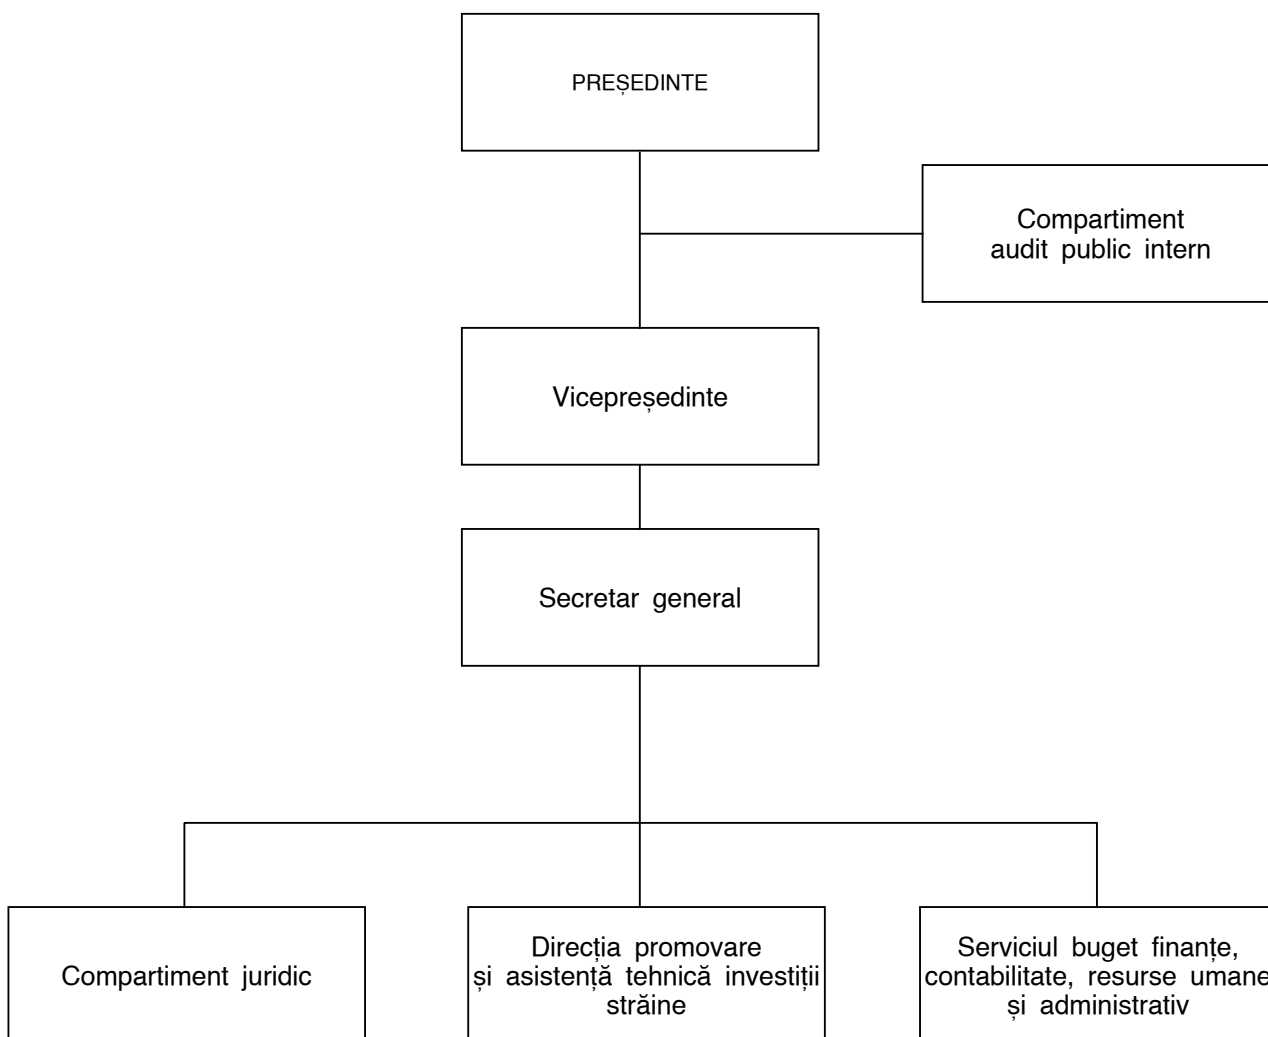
PREȘEDINTE

Compartiment audit public intern

Vicepreședinte

Secretar general

Compartiment juridic

Direcția promovare și asistență tehnică investiții străine

Serviciul buget finanțe, contabilitate, resurse umane și administrativ